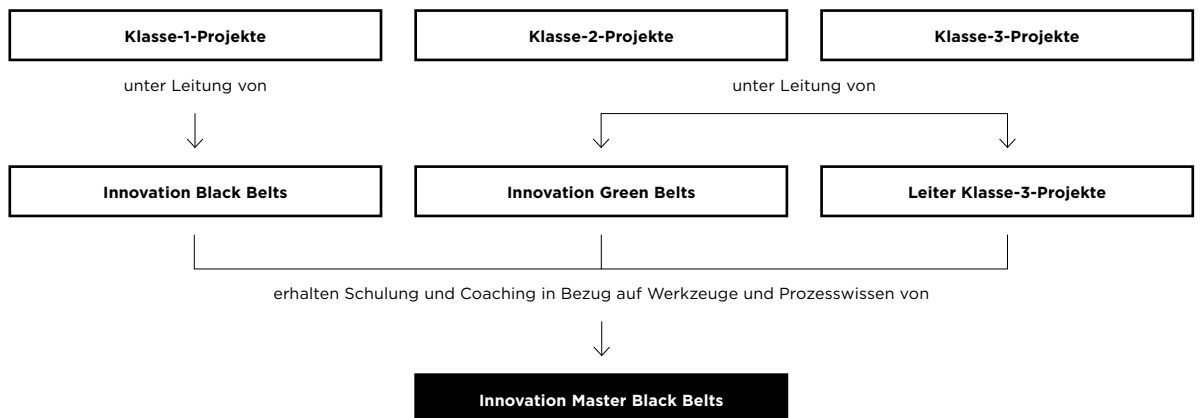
Klasse-1-Projekte

Klasse-2-Projekte

Klasse-3-Projekte

unter Leitung von

unter Leitung von

Innovation Black Belts

Innovation Green Belts

Leiter Klasse-3-Projekte

erhalten Schulung und Coaching in Bezug auf Werkzeuge und Prozesswissen von

Innovation Master Black Belts